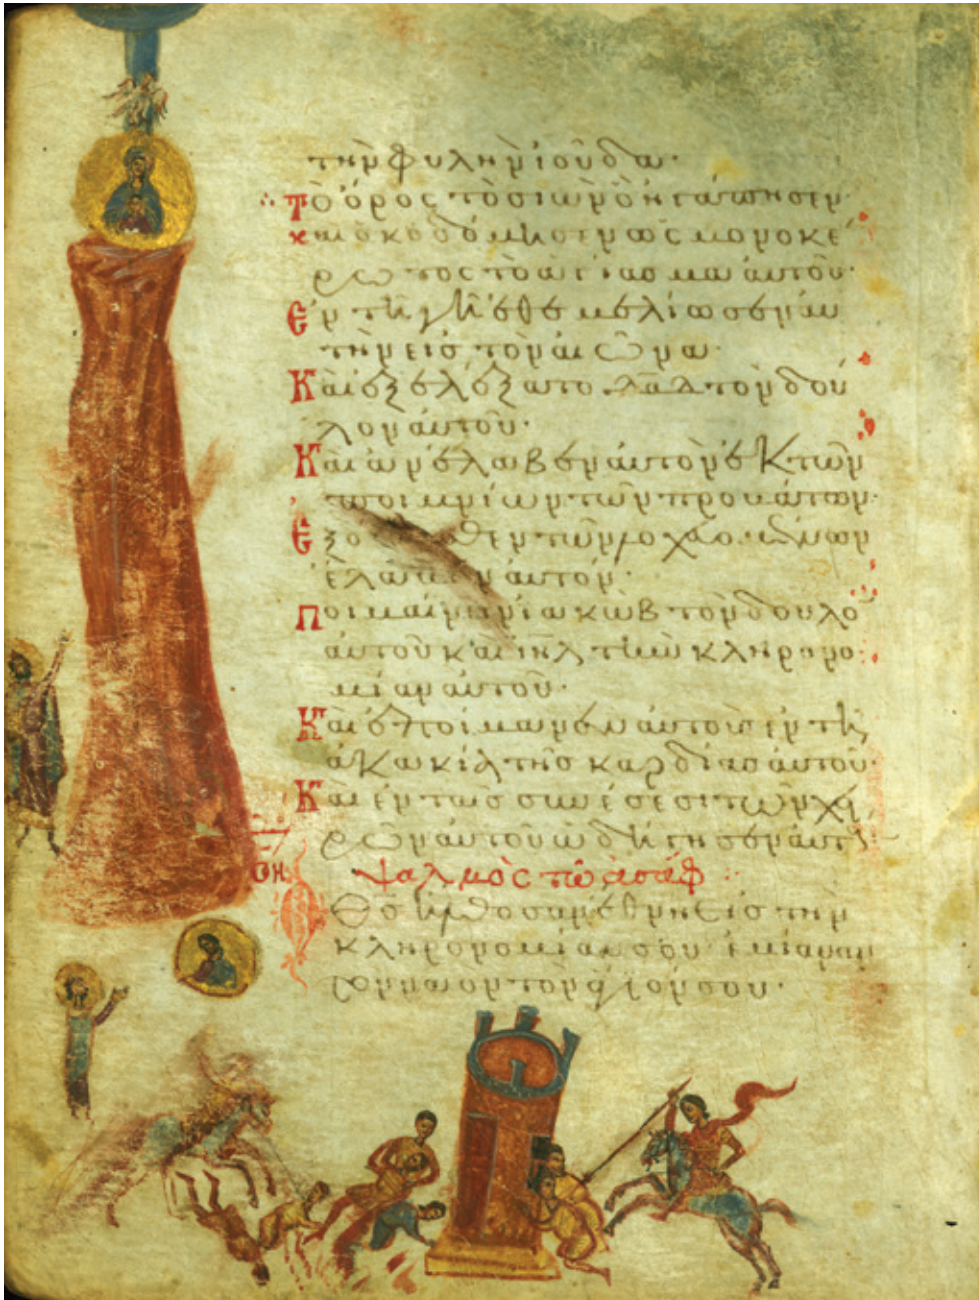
τὴν φυλὴν ἰούδα·
τὸ ὄρος τὸ σιὼν ὃ ἠγάπησεν·
καὶ ᾠκοδόμησεν ὡς μονοκερώτων τὸ ἁγίασμα αὐτοῦ·
ἐν τῇ γῇ ἐθεμελίωσεν αὐτὴν εἰς τὸν αἰῶνα·
Καὶ ἐξελέξατο δαυῒδ τὸν δοῦλον αὐτοῦ·
Καὶ ἀνέλαβεν αὐτὸν ἐκ τῶν ποιμνίων τῶν προβάτων·
ἐξ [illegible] τῶν λοχευομένων ἔλαβεν αὐτόν·
Ποιμαίνειν ἰακὼβ τὸν δοῦλον αὐτοῦ καὶ ἰσραὴλ τὴν κληρονομίαν αὐτοῦ·
Καὶ ἐποίμανεν αὐτοὺς ἐν τῇ ἀκακίᾳ τῆς καρδίας αὐτοῦ·
Καὶ ἐν τῇ συνέσει τῶν χειρῶν αὐτοῦ ὡδήγησεν αὐτούς·
ΟΗ
Ψαλμὸς τῷ ἀσάφ
Ὁ θεός ἤλθοσαν ἔθνη εἰς τὴν κληρονομίαν σου· ἐμίαναν τὸν ναὸν τὸν ἅγιόν σου·